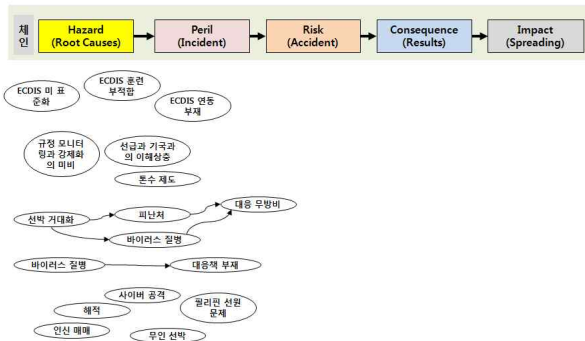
체인

Hazard (Root Causes)

Peril (Incident)

Risk (Accident)

Consequence (Results)

Impact (Spreading)

ECDIS 미 표준화

ECDIS 훈련 부적합

ECDIS 연동 부재

규정 모니터링과 강제화의 미비

선급과 기국과의 이해상충

톤수 제도

선박 거대화

피난처

대응 무방비

바이러스 질병

바이러스 질병

대응책 부재

사이버 공격

해적

필리핀 선원 문제

인신 매매

무인 선박